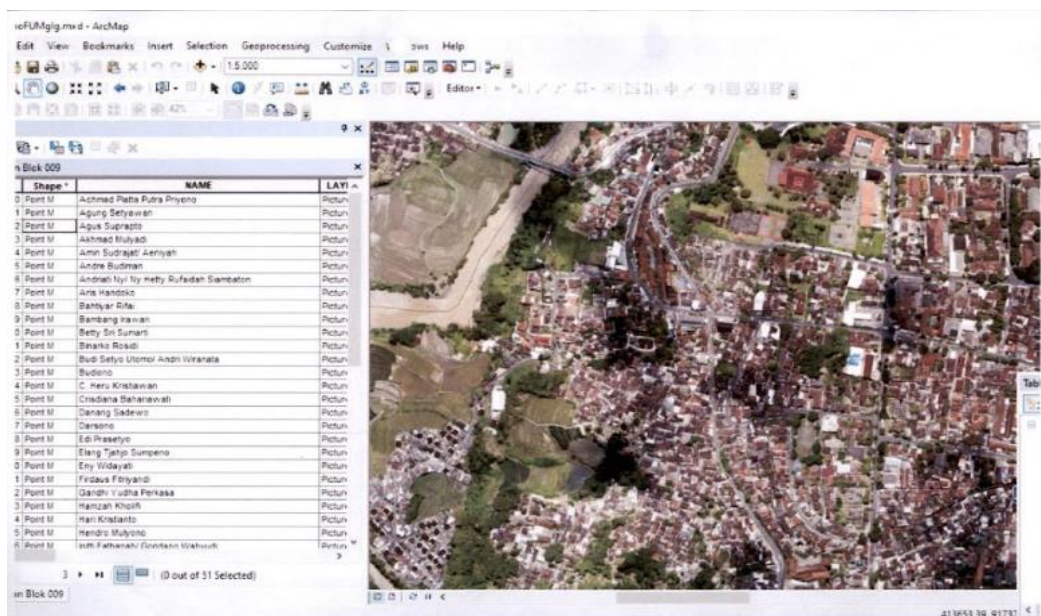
ioFUMglg.mxd - ArcMap

Edit View Bookmarks Insert Selection Geoprocessing Customize Windows Help

1:5.000

Editor

n Blok 009

| | Shape * | NAME | LAYI |
|---|---|---|---|
| 0 | Point M | Achmad Platta Putra Priyono | Pictur |
| 1 | Point M | Agung Setyawan | Pictur |
| 2 | Point M | Agus Suprapto | Pictur |
| 3 | Point M | Akhmad Mulyadi | Pictur |
| 4 | Point M | Amin Sudrajati Aeniyah | Pictur |
| 5 | Point M | Andre Budiman | Pictur |
| 6 | Point M | Andriati Nyi Ny Hetty Rufaidah Siambaton | Pictur |
| 7 | Point M | Aris Handoko | Pictur |
| 8 | Point M | Bahtiyar Rifai | Pictur |
| 9 | Point M | Bambang Irawan | Pictur |
| 0 | Point M | Betty Sri Sumarti | Pictur |
| 1 | Point M | Binarko Rosidi | Pictur |
| 2 | Point M | Budi Setyo Utomo/ Andri Wiranata | Pictur |
| 3 | Point M | Budiono | Pictur |
| 4 | Point M | C. Heru Kristiawan | Pictur |
| 5 | Point M | Cristiana Bahanawati | Pictur |
| 6 | Point M | Danang Sadewo | Pictur |
| 7 | Point M | Darsono | Pictur |
| 8 | Point M | Edi Prasetyo | Pictur |
| 9 | Point M | Elang Tjahjo Sumpeno | Pictur |
| 0 | Point M | Eny Widayati | Pictur |
| 1 | Point M | Firdaus Fitriyandi | Pictur |
| 2 | Point M | Gandhi Yudha Perkasa | Pictur |
| 3 | Point M | Hamzah Kholifi | Pictur |
| 4 | Point M | Hari Kriadianto | Pictur |
| 5 | Point M | Hendro Mulyono | Pictur |
| 6 | Point M | Inti Fathanah/ Gondang Wahyudi | Pictur |

3 (0 out of 51 Selected)

n Blok 009

Tab

413653.39 91737